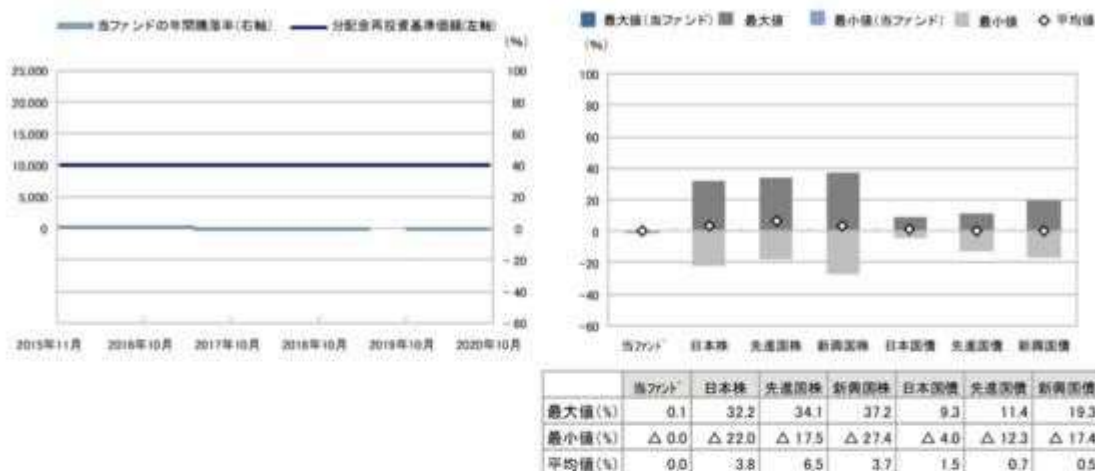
当ファンドの年間騰落率(右軸)　分配金再投資基準価額(左軸)

(%)

25,000
20,000
15,000
10,000
5,000
0

100
80
60
40
20
0
-20
-40
-60

2015年11月　2016年10月　2017年10月　2018年10月　2019年10月　2020年10月

最大値(当ファンド)　最大値　最小値(当ファンド)　最小値　平均値

(%)

100
80
60
40
20
0
-20
-40
-60

当ファンド　日本株　先進国株　新興国株　日本国債　先進国債　新興国債

| | 当ファンド | 日本株 | 先進国株 | 新興国株 | 日本国債 | 先進国債 | 新興国債 |
|---|---|---|---|---|---|---|---|
| 最大値(%) | 0.1 | 32.2 | 34.1 | 37.2 | 9.3 | 11.4 | 19.3 |
| 最小値(%) | △ 0.0 | △ 22.0 | △ 17.5 | △ 27.4 | △ 4.0 | △ 12.3 | △ 17.4 |
| 平均値(%) | 0.0 | 3.8 | 6.5 | 3.7 | 1.5 | 0.7 | 0.5 |